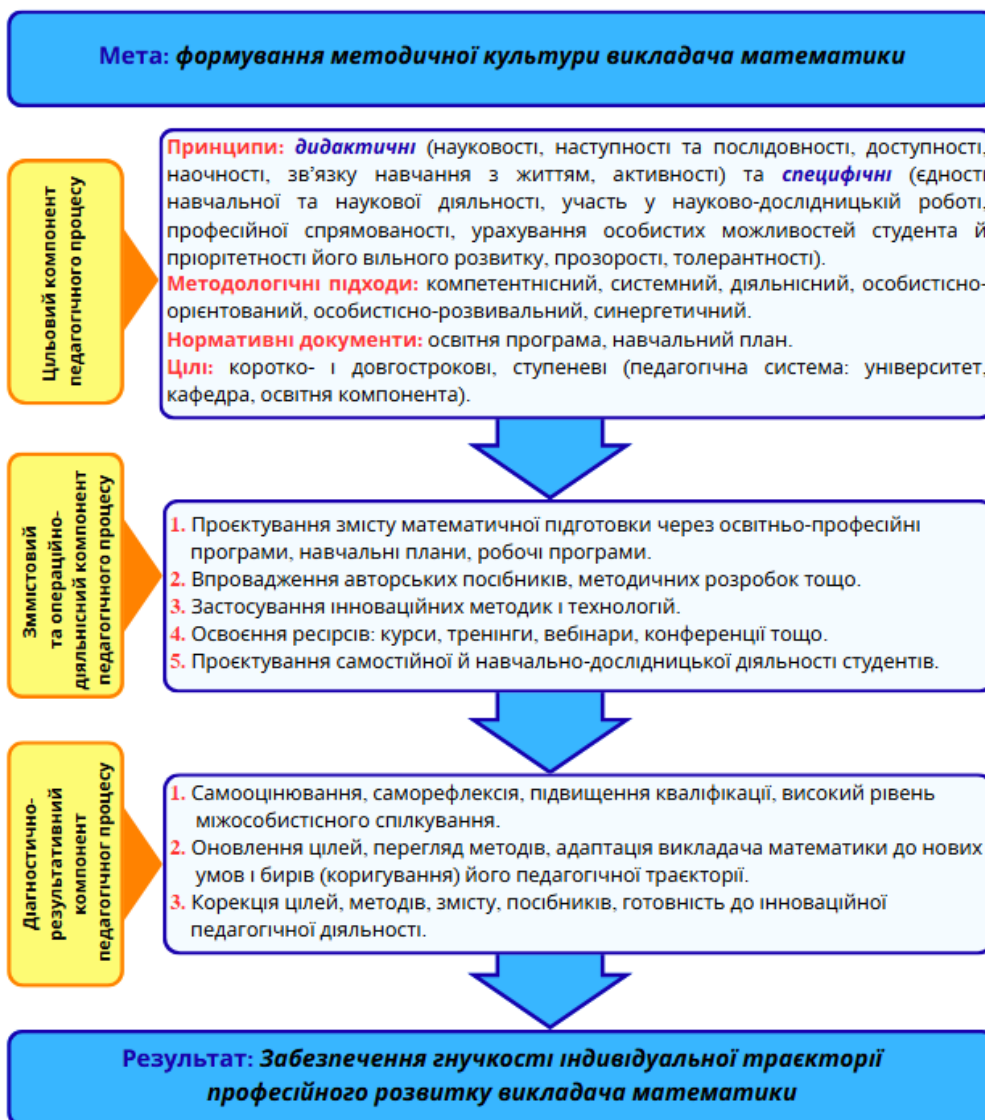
Мета: формування методичної культури викладача математики

Цільовий компонент педагогічного процесу

Принципи: дидактичні (науковості, наступності та послідовності, доступності, наочності, зв'язку навчання з життям, активності) та специфічні (єдності навчальної та наукової діяльності, участь у науково-дослідницькій роботі, професійної спрямованості, урахування особистих можливостей студента й пріорітетності його вільного розвитку, прозорості, толерантності).
Методологічні підходи: компетентнісний, системний, діяльнісний, особистісно-орієнтований, особистісно-розвивальний, синергетичний.
Нормативні документи: освітня програма, навчальний план.
Цілі: коротко- і довгострокові, ступеневі (педагогічна система: університет, кафедра, освітня компонента).

Змістовий та операційно-діяльнісний компонент педагогічного процесу

1. Проєктування змісту математичної підготовки через освітньо-професійні програми, навчальні плани, робочі програми.
2. Впровадження авторських посібників, методичних розробок тощо.
3. Застосування інноваційних методик і технологій.
4. Освоєння ресірсів: курси, тренінги, вебінари, конференції тощо.
5. Проєктування самостійної й навчально-дослідницької діяльності студентів.

Діагностично-результативний компонент педагогічного процесу

1. Самооцінювання, саморефлексія, підвищення кваліфікації, високий рівень міжособистісного спілкування.
2. Оновлення цілей, перегляд методів, адаптація викладача математики до нових умов і бирів (коригування) його педагогічної траєкторії.
3. Корекція цілей, методів, змісту, посібників, готовність до інноваційної педагогічної діяльності.

Результат: Забезпечення гнучкості індивідуальної траєкторії професійного розвитку викладача математики